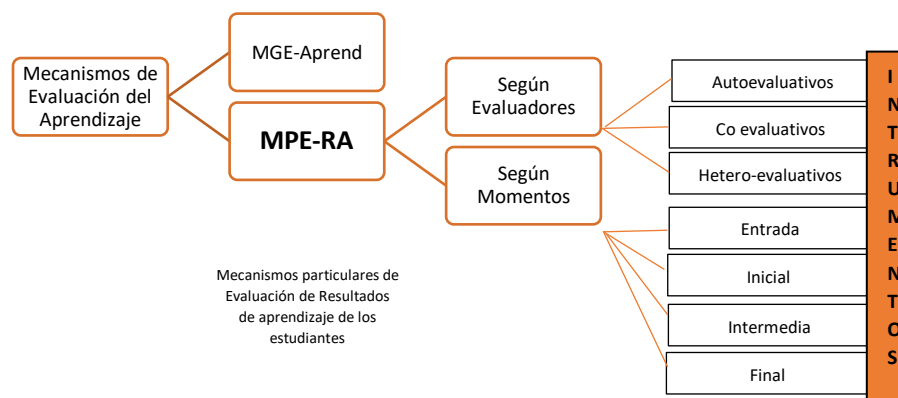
Mecanismos de Evaluación del Aprendizaje

MGE-Aprend

MPE-RA

Según Evaluadores

Según Momentos

Autoevaluativos

Co evaluativos

Hetero-evaluativos

Entrada

Inicial

Intermedia

Final

I
N
T
R
U
M
E
N
T
O
S

Mecanismos particulares de Evaluación de Resultados de aprendizaje de los estudiantes